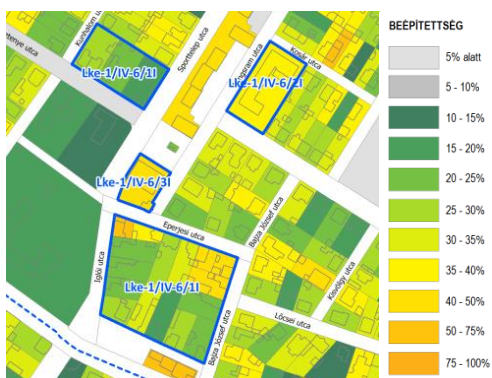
Kunhalom u.
etenye utca
Sporttelep utca
Lke-1/IV-6/1I
Lke-1/IV-6/2I
Kossa utca
Lke-1/IV-6/3I
Eperjesi utca
Iglói utca
Lke-1/IV-6/1I
Bajza József utca
Bajza József utca
Kosály utca
Lőcsei utca

BEÉPÍTETTSÉG
5% alatt
5 - 10%
10 - 15%
15 - 20%
20 - 25%
25 - 30%
30 - 35%
35 - 40%
40 - 50%
50 - 75%
75 - 100%